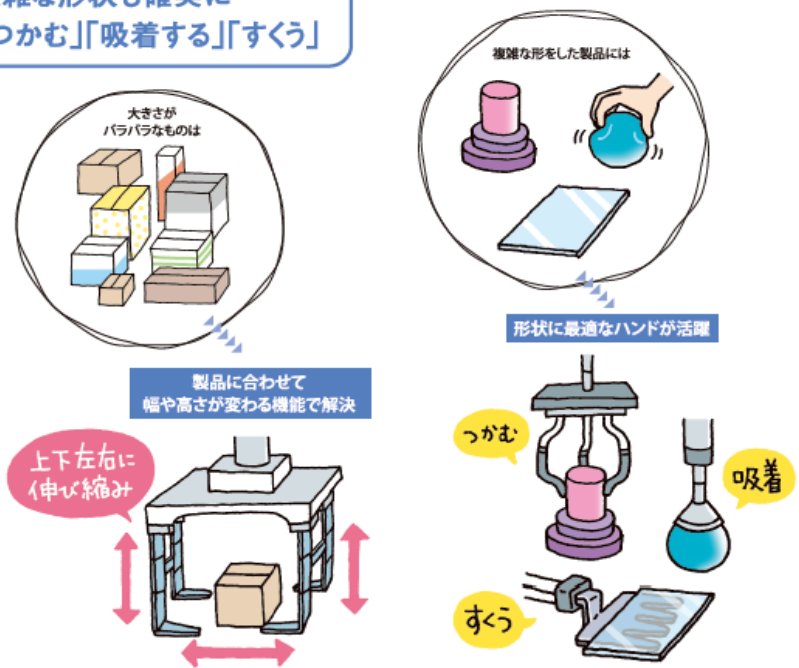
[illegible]雑な形状も確実に
「つかむ」「吸着する」「すくう」

大きさが
バラバラなものは

複雑な形をした製品には

形状に最適なハンドが活躍

製品に合わせて
幅や高さが変わる機能で解決

上下左右に
伸び縮み

つかむ

吸着

すくう